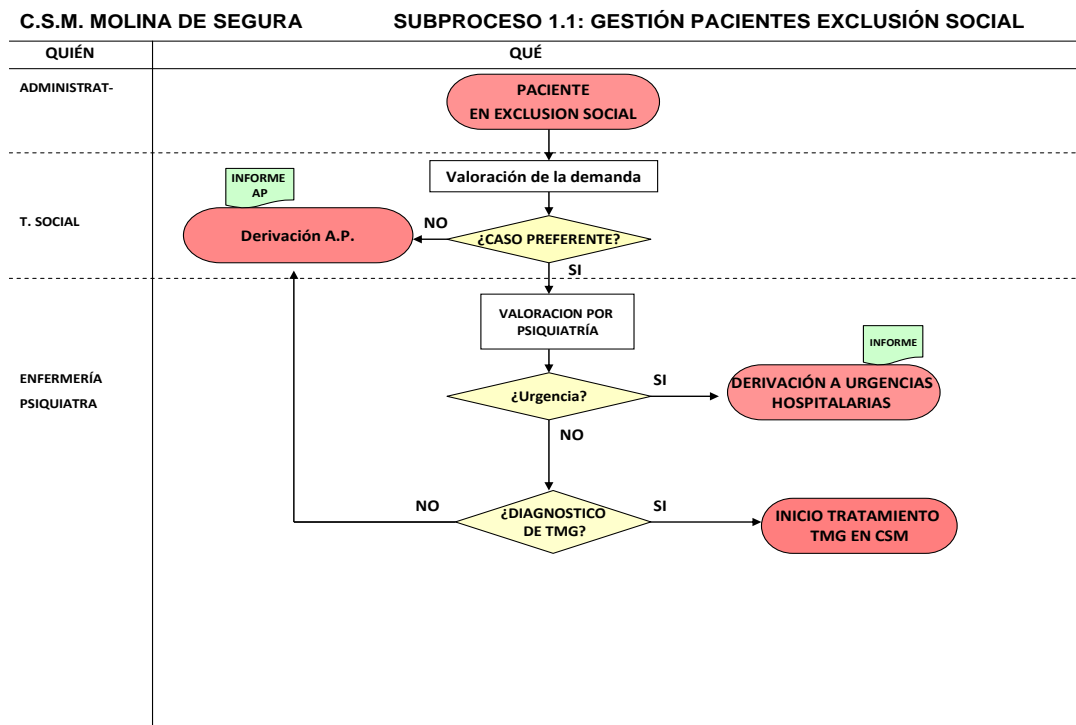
C.S.M. MOLINA DE SEGURA

SUBPROCESO 1.1: GESTIÓN PACIENTES EXCLUSIÓN SOCIAL

QUIÉN

QUÉ

ADMINISTRAT-

PACIENTE EN EXCLUSION SOCIAL

Valoración de la demanda

INFORME AP

T. SOCIAL

Derivación A.P.

NO

¿CASO PREFERENTE?

SI

VALORACION POR PSIQUIATRÍA

INFORME

ENFERMERÍA

PSIQUIATRA

¿Urgencia?

SI

DERIVACIÓN A URGENCIAS HOSPITALARIAS

NO

NO

¿DIAGNOSTICO DE TMG?

SI

INICIO TRATAMIENTO TMG EN CSM